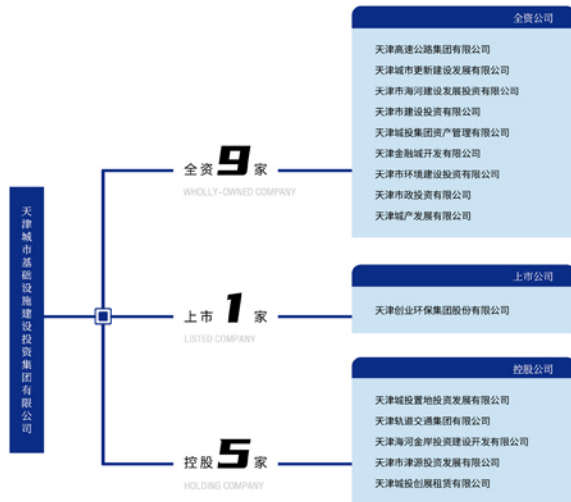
天津城市基础设施建设投资集团有限公司

全资 9 家
WHOLLY-OWNED COMPANY

全资公司
天津高速公路集团有限公司
天津城市更新建设发展有限公司
天津市海河建设发展投资有限公司
天津市建设投资有限公司
天津城投集团资产管理有限公司
天津金融城开发有限公司
天津市环城建设投资有限公司
天津市政投资有限公司
天津城产发展有限公司

上市 1 家
LISTED COMPANY

上市公司
天津创业环保集团股份有限公司

控股 5 家
HOLDING COMPANY

控股公司
天津城投置地投资发展有限公司
天津轨道交通集团有限公司
天津海河金岸投资建设开发有限公司
天津市津源投资发展有限公司
天津城投创展租赁有限公司